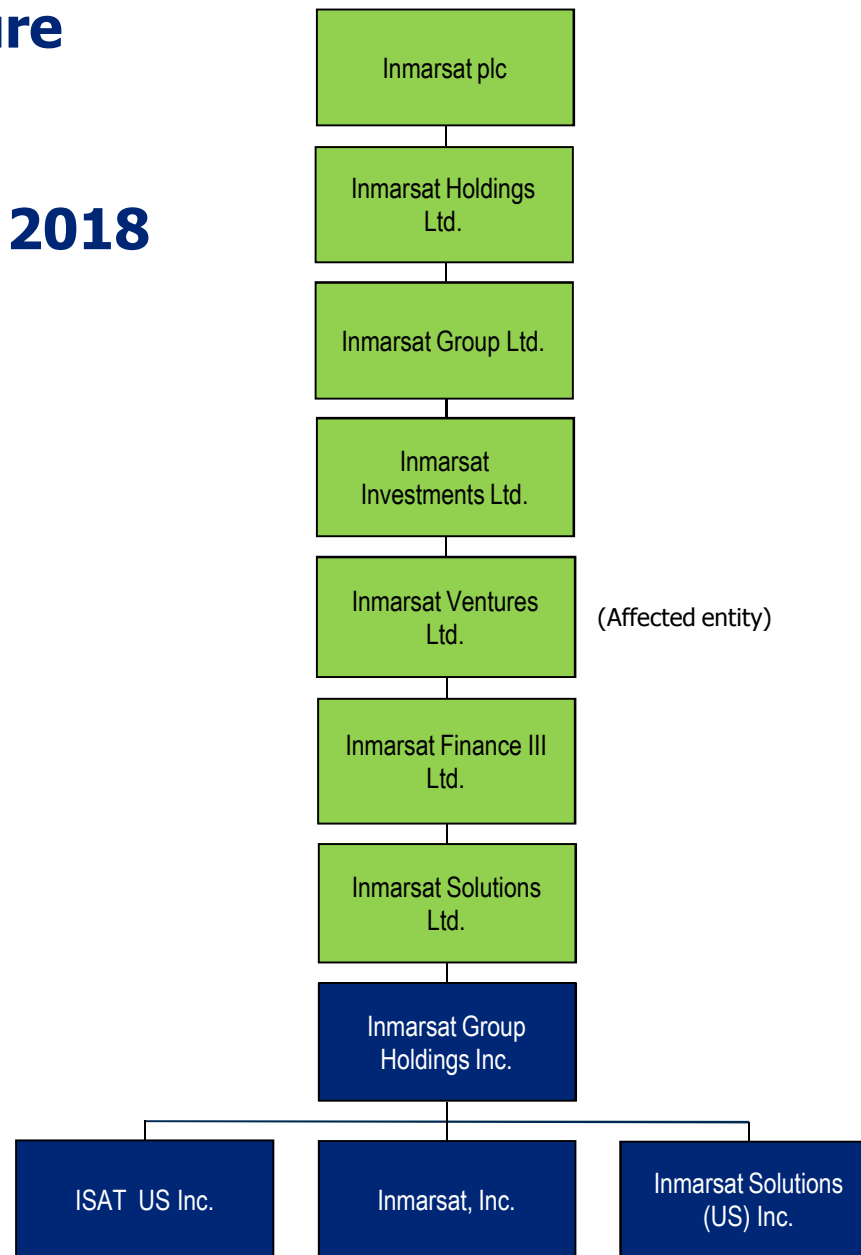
ure

2018

Inmarsat plc

Inmarsat Holdings Ltd.

Inmarsat Group Ltd.

Inmarsat Investments Ltd.

Inmarsat Ventures Ltd.

(Affected entity)

Inmarsat Finance III Ltd.

Inmarsat Solutions Ltd.

Inmarsat Group Holdings Inc.

ISAT US Inc.

Inmarsat, Inc.

Inmarsat Solutions (US) Inc.